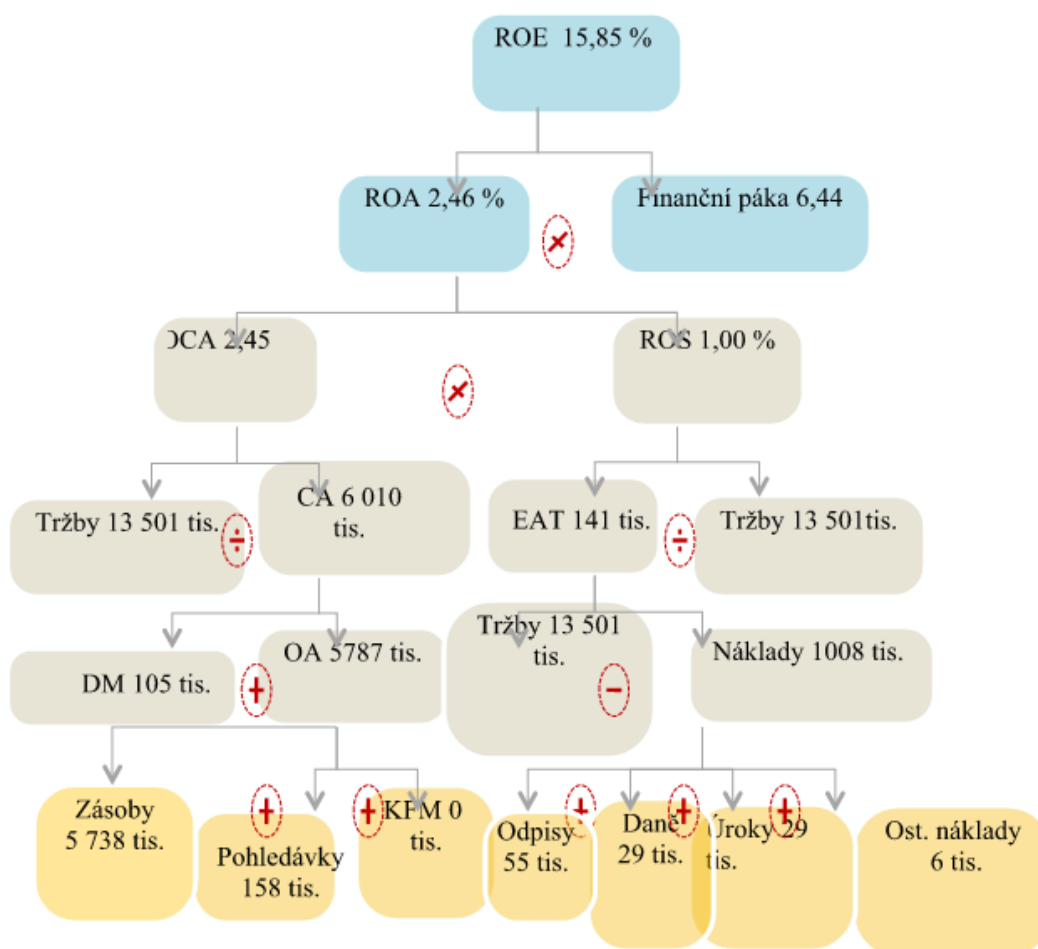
ROE 15,85 %

ROA 2,46 %

Finanční páka 6,44

OCA 2,45

ROS 1,00 %

Tržby 13 501 tis.

CA 6 010 tis.

EAT 141 tis.

Tržby 13 501tis.

DM 105 tis.

OA 5787 tis.

Tržby 13 501 tis.

Náklady 1008 tis.

Zásoby 5 738 tis.

Pohledávky 158 tis.

KFM 0 tis.

Odpisy 55 tis.

Daně 29 tis.

Úroky 29 tis.

Ost. náklady 6 tis.